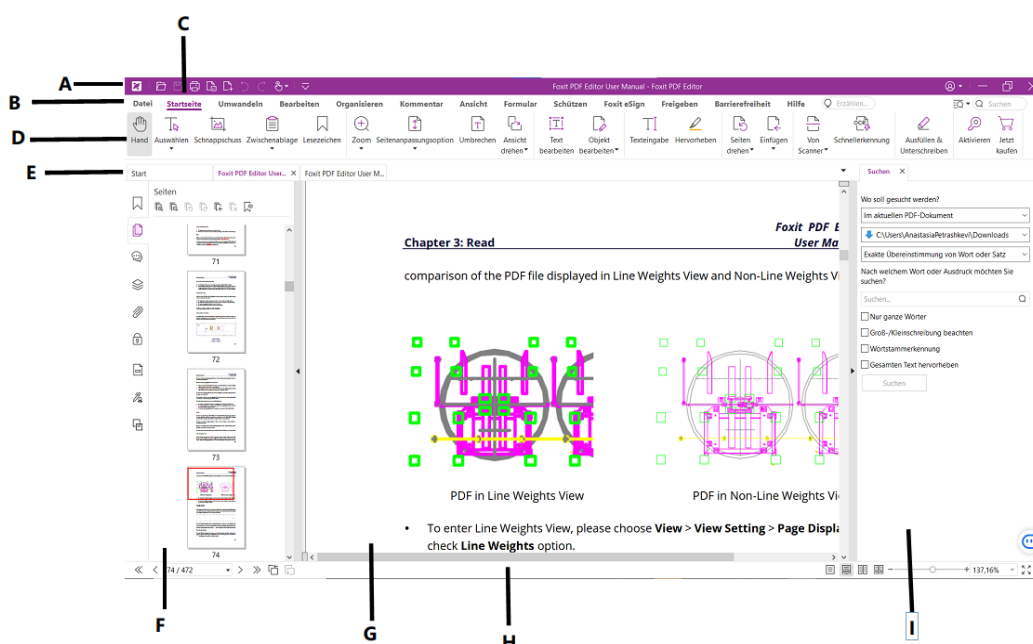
C

A

Foxit PDF Editor User Manual - Foxit PDF Editor

B

Datei Startseite Umwandeln Bearbeiten Organisieren Kommentar Ansicht Formular Schützen Foxit eSign Freigeben Barrierefreiheit Hilfe Erzählen... Suchen

D

Hand Auswählen Schnappschuss Zwischenablage Lesezeichen Zoom Seitenanpassungsoption Umbrechen Ansicht drehen Text bearbeiten Objekt bearbeiten Texteingabe Hervorheben Seiten drehen Einfügen Von Scanner Schnellerkennung Ausfüllen & Unterschreiben Aktivieren Jetzt kaufen

E

Start Foxit PDF Editor User... Foxit PDF Editor User M...

Seiten

71

72

73

74

74 / 472

Foxit PDF E

Chapter 3: Read User Ma

comparison of the PDF file displayed in Line Weights View and Non-Line Weights Vi

PDF in Line Weights View PDF in Non-Line Weights Vi

• To enter Line Weights View, please choose **View** > **View Setting** > **Page Displa** check **Line Weights** option.

Suchen

Wo soll gesucht werden?

Im aktuellen PDF-Dokument

C:\Users\AnastasiaPetrashkevi\Downloads

Exakte Übereinstimmung von Wort oder Satz

Nach welchem Wort oder Ausdruck möchten Sie suchen?

Suchen...

Nur ganze Wörter

Groß-/Kleinschreibung beachten

Wortstammerkennung

Gesamten Text hervorheben

Suchen

137,16%

F

G

H

I